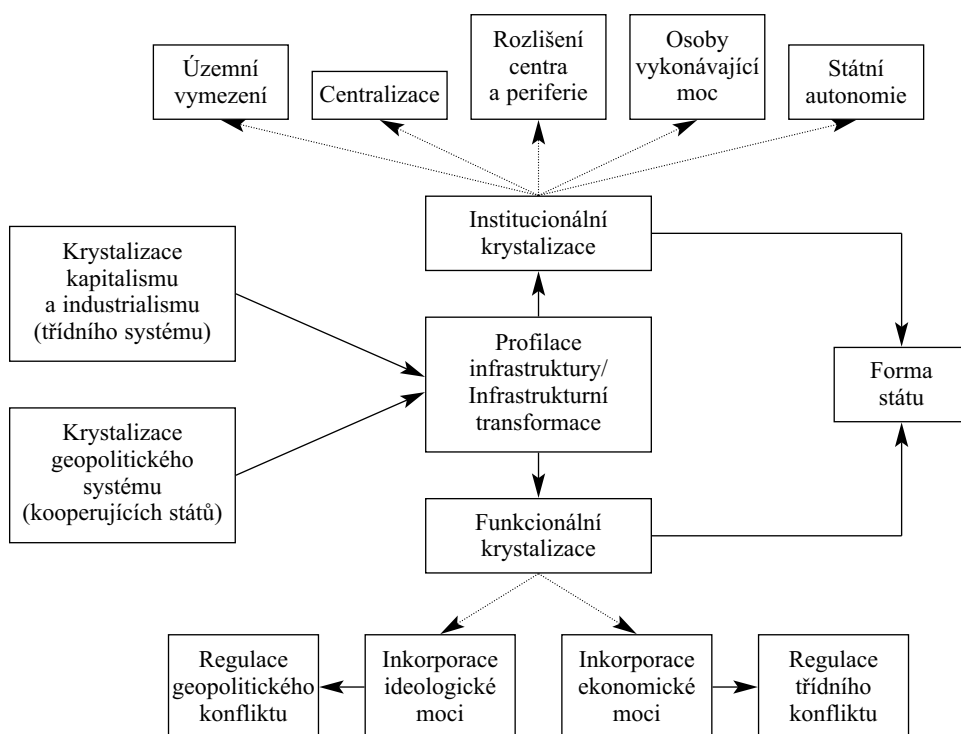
Územní vymezení

Centralizace

Rozlišení centra a periferie

Osoby vykonávající moc

Státní autonomie

Institucionální krystalizace

Krystalizace kapitalismu a industrialismu (třídního systému)

Profilace infrastruktury/ Infrastrukturní transformace

Forma státu

Krystalizace geopolitického systému (kooperujících států)

Funkcionální krystalizace

Regulace geopolitického konfliktu

Inkorporace ideologické moci

Inkorporace ekonomické moci

Regulace třídního konfliktu